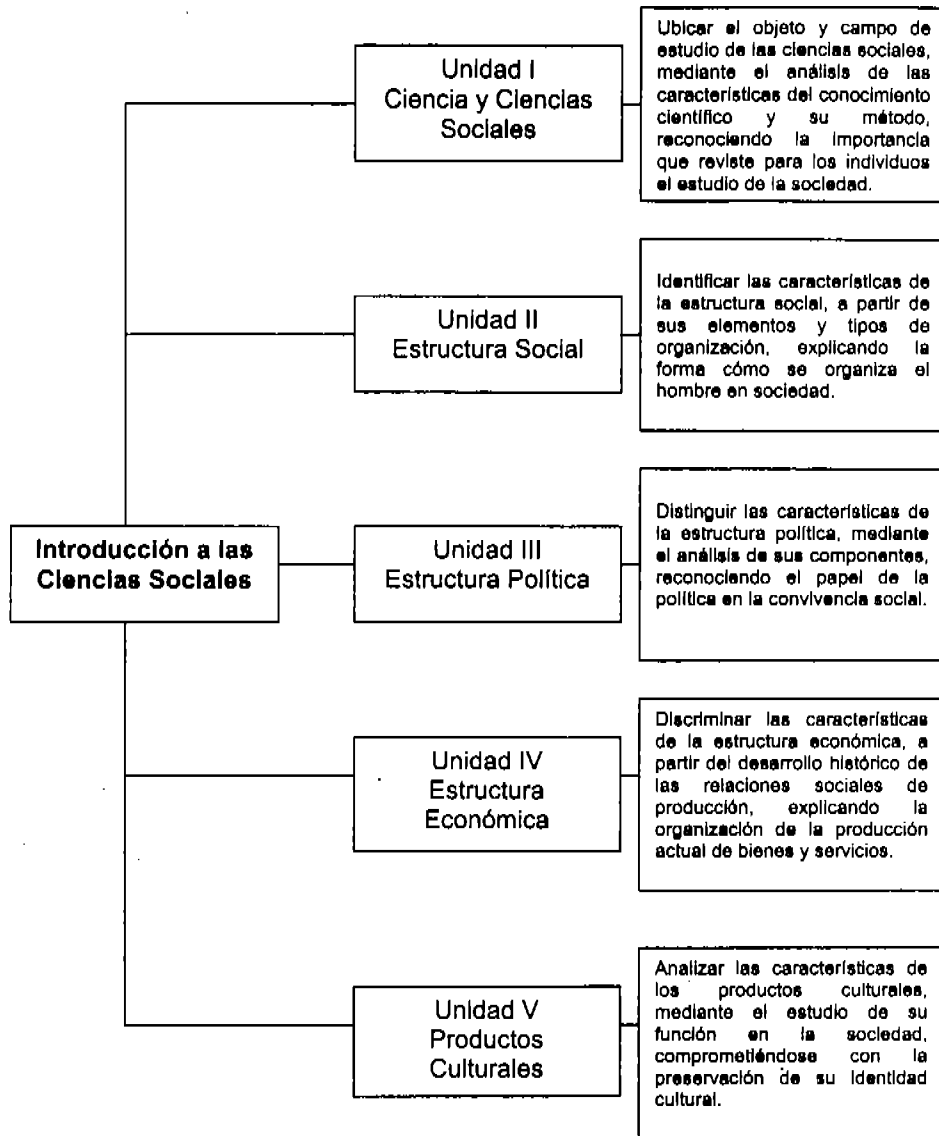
Introducción a las Ciencias Sociales

Unidad I
Ciencia y Ciencias Sociales

Ubicar el objeto y campo de estudio de las ciencias sociales, mediante el análisis de las características del conocimiento científico y su método, reconociendo la importancia que reviste para los individuos el estudio de la sociedad.

Unidad II
Estructura Social

Identificar las características de la estructura social, a partir de sus elementos y tipos de organización, explicando la forma cómo se organiza el hombre en sociedad.

Unidad III
Estructura Política

Distinguir las características de la estructura política, mediante el análisis de sus componentes, reconociendo el papel de la política en la convivencia social.

Unidad IV
Estructura Económica

Discriminar las características de la estructura económica, a partir del desarrollo histórico de las relaciones sociales de producción, explicando la organización de la producción actual de bienes y servicios.

Unidad V
Productos Culturales

Analizar las características de los productos culturales, mediante el estudio de su función en la sociedad, comprometiéndose con la preservación de su identidad cultural.